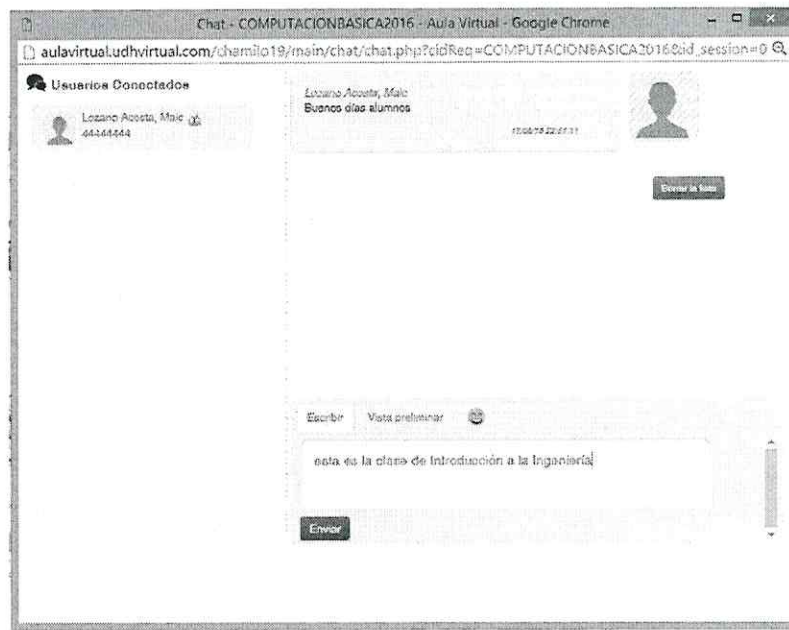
Chat - COMPUTACIONBASICA2016 - Aula Virtual - Google Chrome

aulavirtual.udhvirtual.com/chamilo19/main/chat/chat.php?cidReq=COMPUTACIONBASICA2016&id_session=0

Usuarios Conectados

Lozano Acosta, Maic
44444444

Lozano Acosta, Maic
Buenos días alumnos
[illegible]

Borrar la lista

Escribir Vista preliminar

esta es la clase de Introducción a la Ingeniería

Enviar